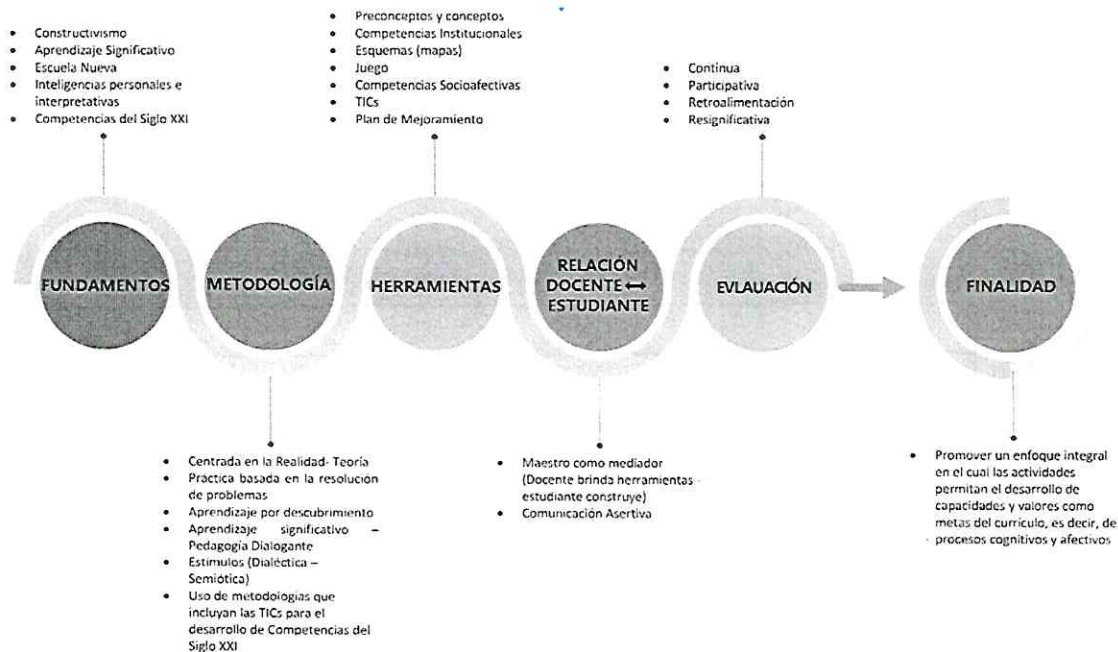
- Constructivismo
- Aprendizaje Significativo
- Escuela Nueva
- Inteligencias personales e interpretativas
- Competencias del Siglo XXI

- Preconceptos y conceptos
- Competencias Institucionales
- Esquemas (mapas)
- Juego
- Competencias Socioafectivas
- TICs
- Plan de Mejoramiento

- Continua
- Participativa
- Retroalimentación
- Resignificativa

FUNDAMENTOS

METODOLOGÍA

HERRAMIENTAS

RELACIÓN DOCENTE ⟷ ESTUDIANTE

EVLAUACIÓN

FINALIDAD

- Centrada en la Realidad- Teoría
- Practica basada en la resolución de problemas
- Aprendizaje por descubrimiento
- Aprendizaje significativo – Pedagogía Dialogante
- Estímulos (Dialéctica – Semiótica)
- Uso de metodologías que incluyan las TICs para el desarrollo de Competencias del Siglo XXI

- Maestro como mediador (Docente brinda herramientas - estudiante construye)
- Comunicación Asertiva

- Promover un enfoque integral en el cual las actividades permitan el desarrollo de capacidades y valores como metas del currículo, es decir, de procesos cognitivos y afectivos